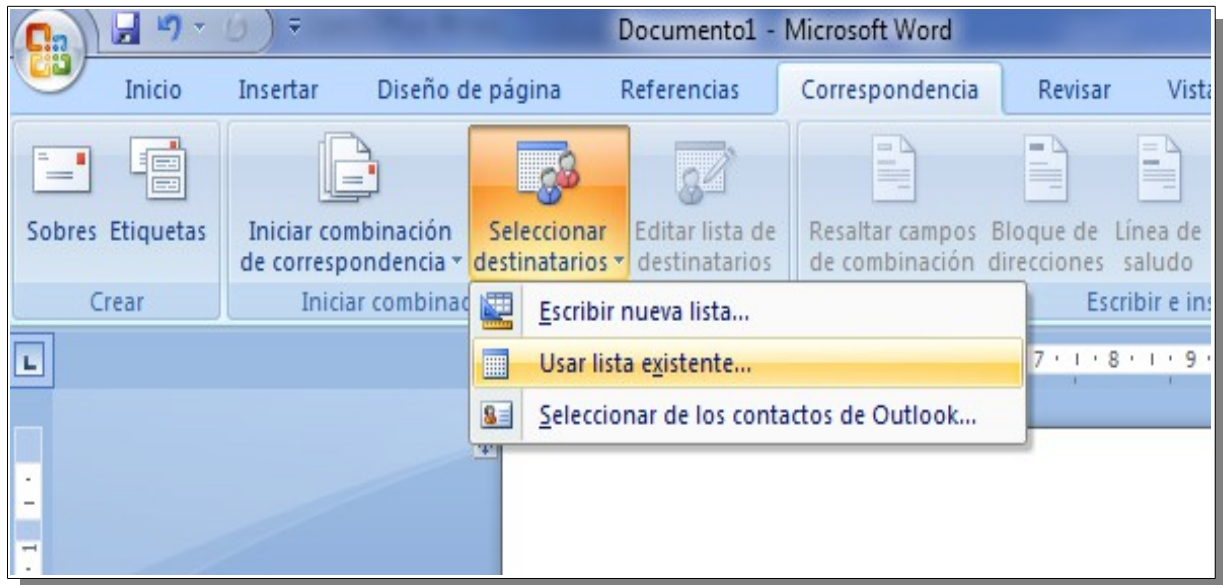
Documento1 - Microsoft Word

Inicio
Insertar
Diseño de página
Referencias
Correspondencia
Revisar
Vista

Sobres
Etiquetas
Crear

Iniciar combinación de correspondencia
Iniciar combinac

Seleccionar destinatarios
Editar lista de destinatarios

Resaltar campos de combinación
Bloque de direcciones
Línea de saludo
Escribir e ins

Escribir nueva lista...
Usar lista existente...
Seleccionar de los contactos de Outlook...

7 · ı · 8 · ı · 9 ·